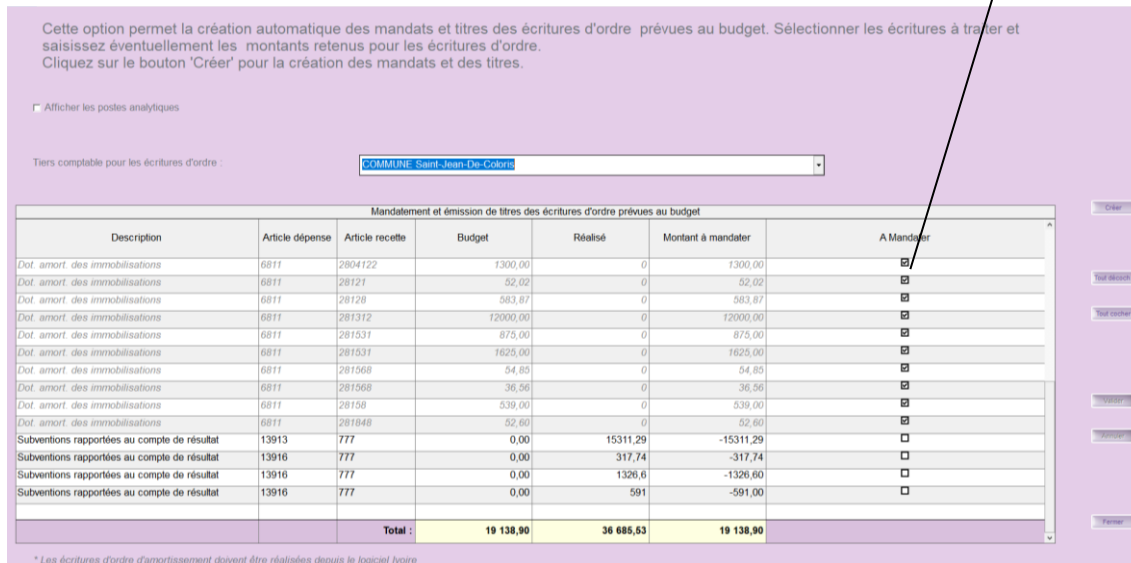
Cette option permet la création automatique des mandats et titres des écritures d'ordre prévues au budget. Sélectionner les écritures à traiter et saisissez éventuellement les montants retenus pour les écritures d'ordre.
Cliquez sur le bouton 'Créer' pour la création des mandats et des titres.

Afficher les postes analytiques

Tiers comptable pour les écritures d'ordre :

COMMUNE Saint-Jean-De-Coloris

Mandatement et émission de titres des écritures d'ordre prévues au budget

| Description | Article dépense | Article recette | Budget | Réalisé | Montant à mandater | A Mandater |
|---|---|---|---|---|---|---|
| Dot. amort. des immobilisations | 6811 | 2804122 | 1300,00 | 0 | 1300,00 | ☑ |
| Dot. amort. des immobilisations | 6811 | 28121 | 52,02 | 0 | 52,02 | ☑ |
| Dot. amort. des immobilisations | 6811 | 28128 | 583,87 | 0 | 583,87 | ☑ |
| Dot. amort. des immobilisations | 6811 | 281312 | 12000,00 | 0 | 12000,00 | ☑ |
| Dot. amort. des immobilisations | 6811 | 281531 | 875,00 | 0 | 875,00 | ☑ |
| Dot. amort. des immobilisations | 6811 | 281531 | 1625,00 | 0 | 1625,00 | ☑ |
| Dot. amort. des immobilisations | 6811 | 281568 | 54,85 | 0 | 54,85 | ☑ |
| Dot. amort. des immobilisations | 6811 | 281568 | 36,56 | 0 | 36,56 | ☑ |
| Dot. amort. des immobilisations | 6811 | 28158 | 539,00 | 0 | 539,00 | ☑ |
| Dot. amort. des immobilisations | 6811 | 281848 | 52,60 | 0 | 52,60 | ☑ |
| Subventions rapportées au compte de résultat | 13913 | 777 | 0,00 | 15311,29 | -15311,29 | ☐ |
| Subventions rapportées au compte de résultat | 13916 | 777 | 0,00 | 317,74 | -317,74 | ☐ |
| Subventions rapportées au compte de résultat | 13916 | 777 | 0,00 | 1326,6 | -1326,60 | ☐ |
| Subventions rapportées au compte de résultat | 13916 | 777 | 0,00 | 591 | -591,00 | ☐ |
| | | Total : | 19 138,90 | 36 685,53 | 19 138,90 | |

Créer
Tout décocher
Tout cocher
Valider
Annuler
Fermer

* Les écritures d'ordre d'amortissement doivent être réalisées depuis le logiciel Ivoire